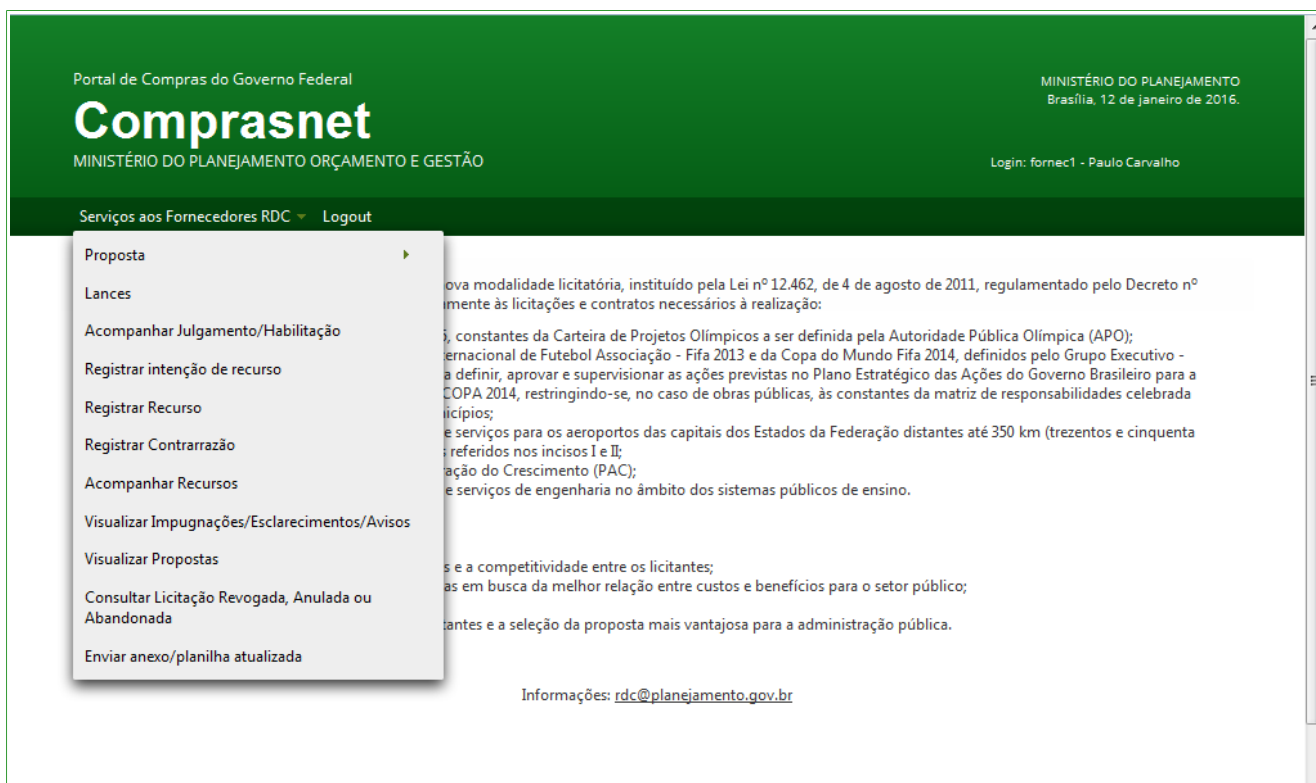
Portal de Compras do Governo Federal

Comprasnet

MINISTÉRIO DO PLANEJAMENTO ORÇAMENTO E GESTÃO

MINISTÉRIO DO PLANEJAMENTO
Brasília, 12 de janeiro de 2016.

Login: fornec1 - Paulo Carvalho

Serviços aos Fornecedores RDC Logout

Proposta
Lances
Acompanhar Julgamento/Habilitação
Registrar intenção de recurso
Registrar Recurso
Registrar Contrarrazão
Acompanhar Recursos
Visualizar Impugnações/Esclarecimentos/Avisos
Visualizar Propostas
Consultar Licitação Revogada, Anulada ou Abandonada
Enviar anexo/planilha atualizada

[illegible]ova modalidade licitatória, instituído pela Lei nº 12.462, de 4 de agosto de 2011, regulamentado pelo Decreto nº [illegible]amente às licitações e contratos necessários à realização:

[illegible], constantes da Carteira de Projetos Olímpicos a ser definida pela Autoridade Pública Olímpica (APO);
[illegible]ernacional de Futebol Associação - Fifa 2013 e da Copa do Mundo Fifa 2014, definidos pelo Grupo Executivo - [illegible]a definir, aprovar e supervisionar as ações previstas no Plano Estratégico das Ações do Governo Brasileiro para a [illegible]COPA 2014, restringindo-se, no caso de obras públicas, às constantes da matriz de responsabilidades celebrada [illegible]icípios;
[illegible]e serviços para os aeroportos das capitais dos Estados da Federação distantes até 350 km (trezentos e cinquenta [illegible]s referidos nos incisos I e II;
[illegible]ração do Crescimento (PAC);
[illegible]e serviços de engenharia no âmbito dos sistemas públicos de ensino.

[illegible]s e a competitividade entre os licitantes;
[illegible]as em busca da melhor relação entre custos e benefícios para o setor público;
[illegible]tantes e a seleção da proposta mais vantajosa para a administração pública.

Informações: rdc@planejamento.gov.br